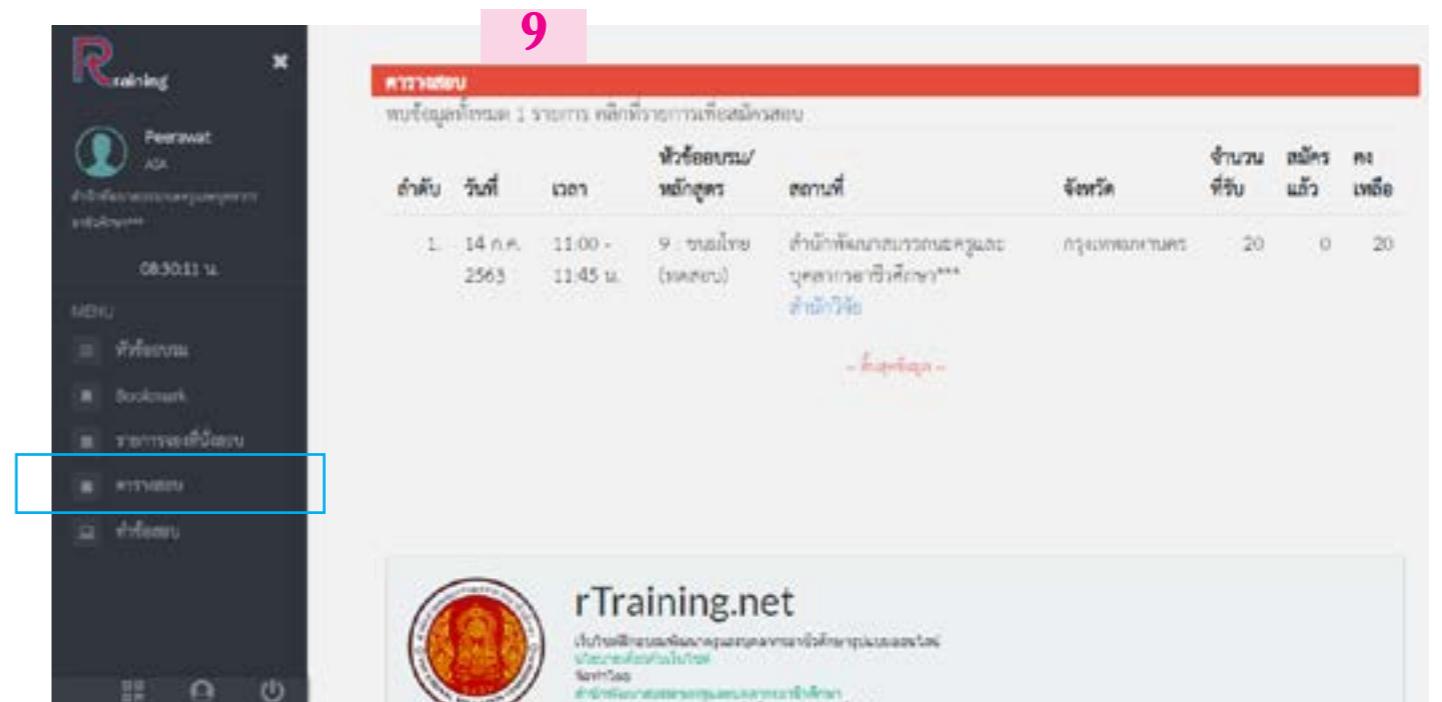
9

Rtraining

Peerawat
ASA
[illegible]

08:30:11 น.

MENU
หัวข้ออบรม
Bookmark
รายการจองที่นั่งสอบ
ตารางสอบ
ทำข้อสอบ

ตารางสอบ
พบข้อมูลทั้งหมด 1 รายการ คลิกที่รายการเพื่อสมัครสอบ

| ลำดับ | วันที่ | เวลา | หัวข้ออบรม/หลักสูตร | สถานที่ | จังหวัด | จำนวนที่รับ | สมัครแล้ว | คงเหลือ |
|---|---|---|---|---|---|---|---|---|
| 1. | 14 ก.ค. 2563 | 11:00 - 11:45 น. | 9 : ขนมไทย (ทดสอบ) | สำนักพัฒนาสมรรถนะครูและบุคลากรอาชีวศึกษา*** สำนักวิจัย | กรุงเทพมหานคร | 20 | 0 | 20 |

-- สิ้นสุดข้อมูล --

rTraining.net
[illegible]
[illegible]
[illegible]
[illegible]